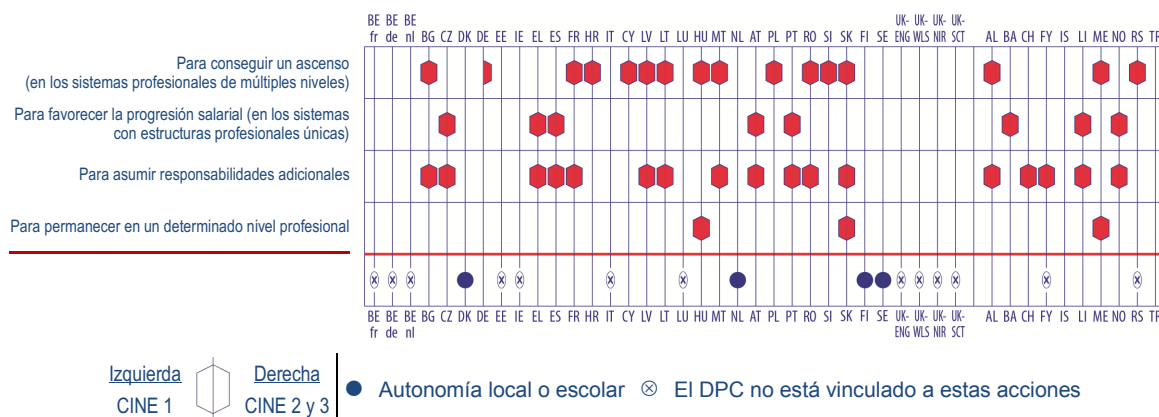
BE fr | BE de | BE nl | BG | CZ | DK | DE | EE | IE | EL | ES | FR | HR | IT | CY | LV | LT | LU | HU | MT | NL | AT | PL | PT | RO | SI | SK | FI | SE | UK-ENG | UK-WLS | UK-NIR | UK-SCT | AL | BA | CH | FY | IS | LI | ME | NO | RS | TR

Para conseguir un ascenso (en los sistemas profesionales de múltiples niveles)

Para favorecer la progresión salarial (en los sistemas con estructuras profesionales únicas)

Para asumir responsabilidades adicionales

Para permanecer en un determinado nivel profesional

BE fr | BE de | BE nl | BG | CZ | DK | DE | EE | IE | EL | ES | FR | HR | IT | CY | LV | LT | LU | HU | MT | NL | AT | PL | PT | RO | SI | SK | FI | SE | UK-ENG | UK-WLS | UK-NIR | UK-SCT | AL | BA | CH | FY | IS | LI | ME | NO | RS | TR

Izquierda CINE 1 Derecha CINE 2 y 3

● Autonomía local o escolar ⊗ El DPC no está vinculado a estas acciones